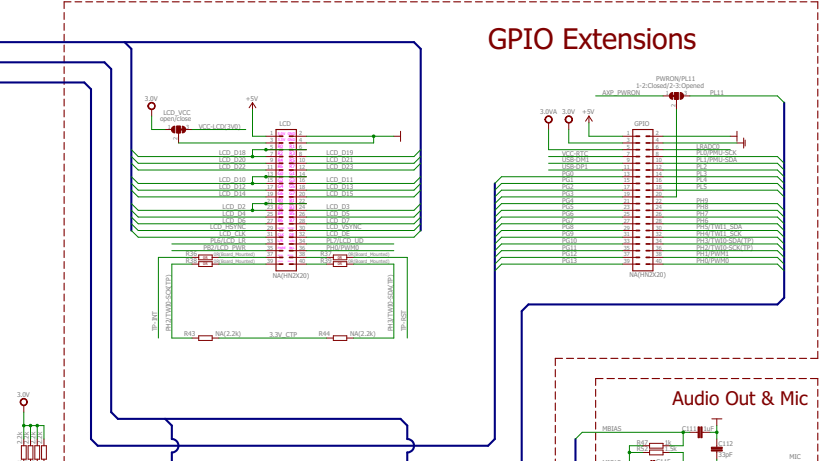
GPIO Extensions

3.0V
LCD_VCC
open/Close
VCC-LCD(3V0)
+5V
LCD
LCD_D18
LCD_D20
LCD_D22
LCD_D19
LCD_D21
LCD_D23
LCD_D10
LCD_D12
LCD_D14
LCD_D11
LCD_D13
LCD_D15
LCD_D2
LCD_D4
LCD_D6
LCD_D3
LCD_D5
LCD_D7
LCD_HSYNC
LCD_CLK
LCD_VSYNC
LCD_DE
PL6/LCD_IR
PB2/LCD_PWR
PL7/LCD_UD
PH0/PWM0
R36
R38
R37
R39
NA(HN2X20)
TP_INT
PH1/TWI0-SCK(TP)
PH1/TWI0-SDA(TP)
TP_RST
R43
NA(2.2k)
3.3V_CTP
R44
NA(2.2k)

PWRON/PL11
1-2:Closed/2-3:Opened
AXP_PWRON
PL11
3.0VA
3.0V
+5V
GPIO
VCC-RTC
USB-DM1
USB-DP1
PG0
PG1
PG2
PG3
PG4
PG5
PG6
PG7
PG8
PG9
PG10
PG11
PG12
PG13
LRADC0
PL0/PMU-SCK
PL1/PMU-SDA
PL2
PL3
PL4
PL5
PH9
PH8
PH7
PH6
PH5/TWI1_SDA
PH4/TWI1_SCK
PH3/TWI0-SDA(TP)
PH2/TWI0-SCK(TP)
PH1/PWM1
PH0/PWM0
NA(HN2X20)

3.0V

Audio Out & Mic
MBIAS
C111
1uF
R47
1k
R52
C112
33pF
MIC